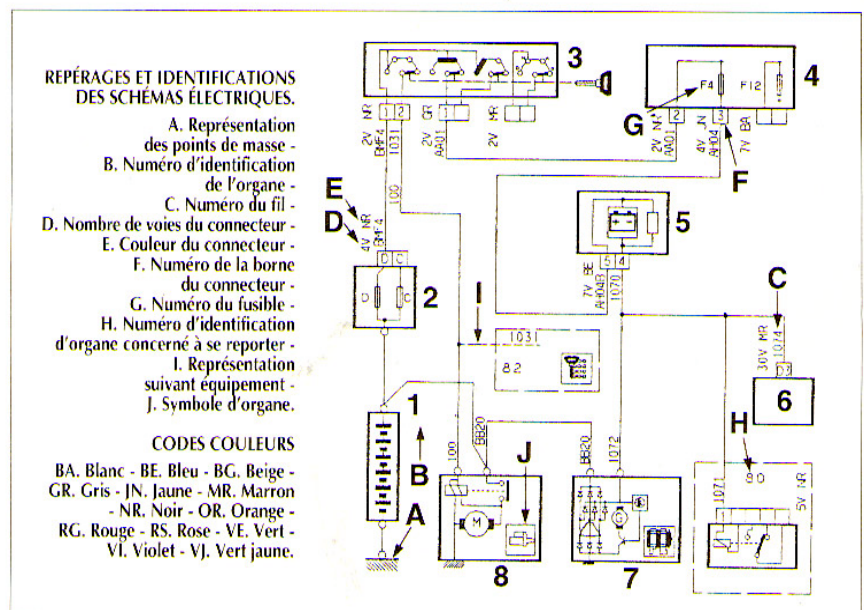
REPÉRAGES ET IDENTIFICATIONS DES SCHÉMAS ÉLECTRIQUES.

A. Représentation des points de masse -
B. Numéro d'identification de l'organe -
C. Numéro du fil -
D. Nombre de voies du connecteur -
E. Couleur du connecteur -
F. Numéro de la borne du connecteur -
G. Numéro du fusible -
H. Numéro d'identification d'organe concerné à se reporter -
I. Représentation suivant équipement -
J. Symbole d'organe.

CODES COULEURS

BA. Blanc - BE. Bleu - BG. Beige - GR. Gris - JN. Jaune - MR. Marron - NR. Noir - OR. Orange - RG. Rouge - RS. Rose - VE. Vert - VI. Violet - VJ. Vert jaune.

3
2V NR
1 2
BMF4
1031
2V GR
1
AA01
2V MR
4
F4
F12
G
2
2V NR
AA01
4V JN
AA04
3
7V BA
F
E
D
4V NR
BH14
100
D C
2
5
7V BE
AA04
5 4
1070
I
1031
82
C
30V MR
1074
6
1
B
A
100
BB20
J
8
BB20
1072
7
H
90
1071
5V NR